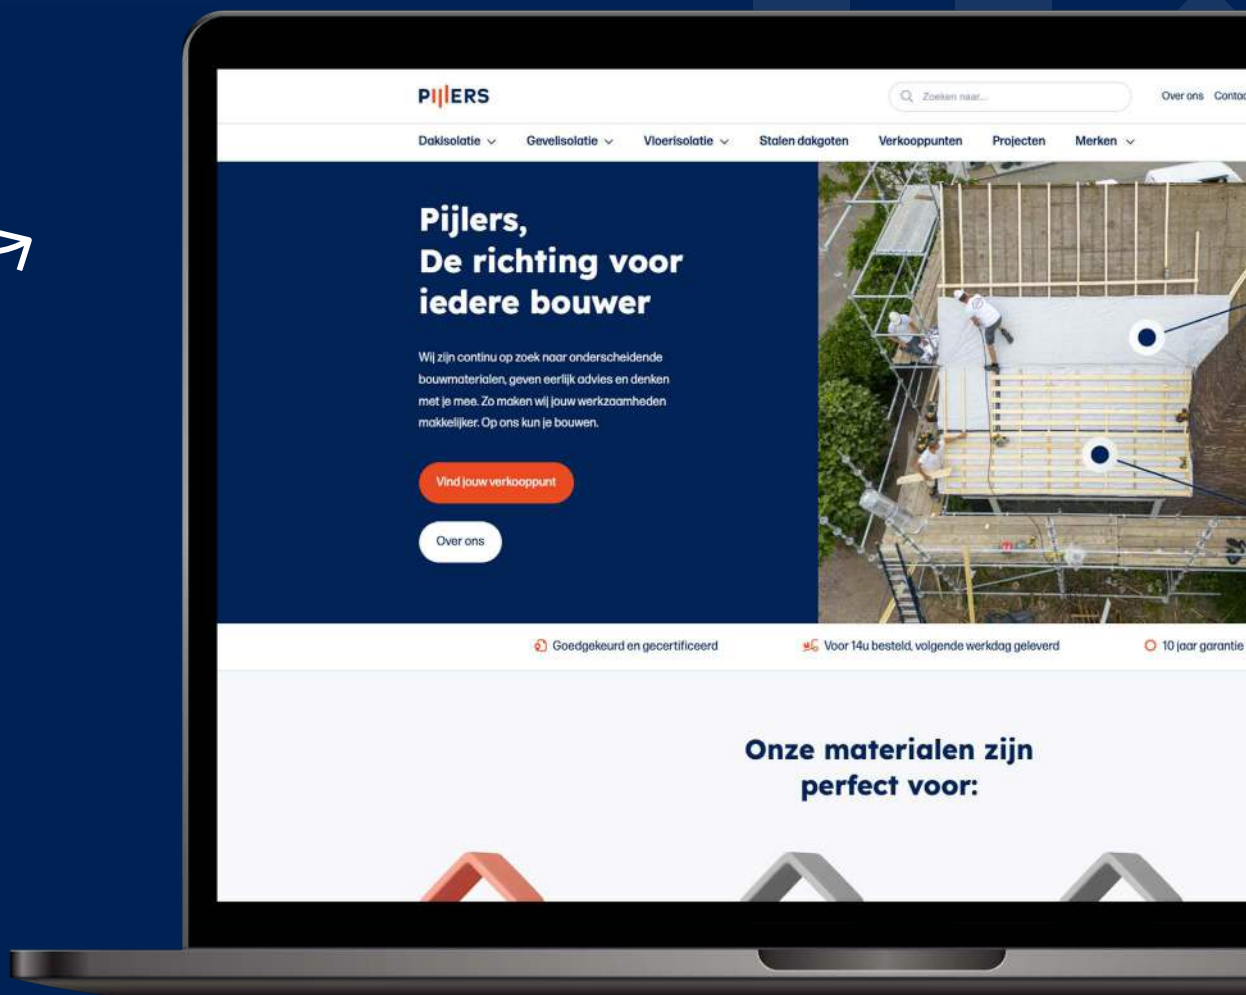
PIJERS

Zoeken naar...

Over ons Contac

Dakisolatie Gevelisolatie Vloerisolatie Stalen dakgoten Verkooppunten Projecten Merken

Pijlers, De richting voor iedere bouwer

Wij zijn continu op zoek naar onderscheidende bouwmaterialen, geven eerlijk advies en denken met je mee. Zo maken wij jouw werkzaamheden makkelijker. Op ons kun je bouwen.

Vind jouw verkooppunt

Over ons

Goedgekeurd en gecertificeerd

Voor 14u besteld, volgende werkdag geleverd

10 jaar garantie

Onze materialen zijn perfect voor: